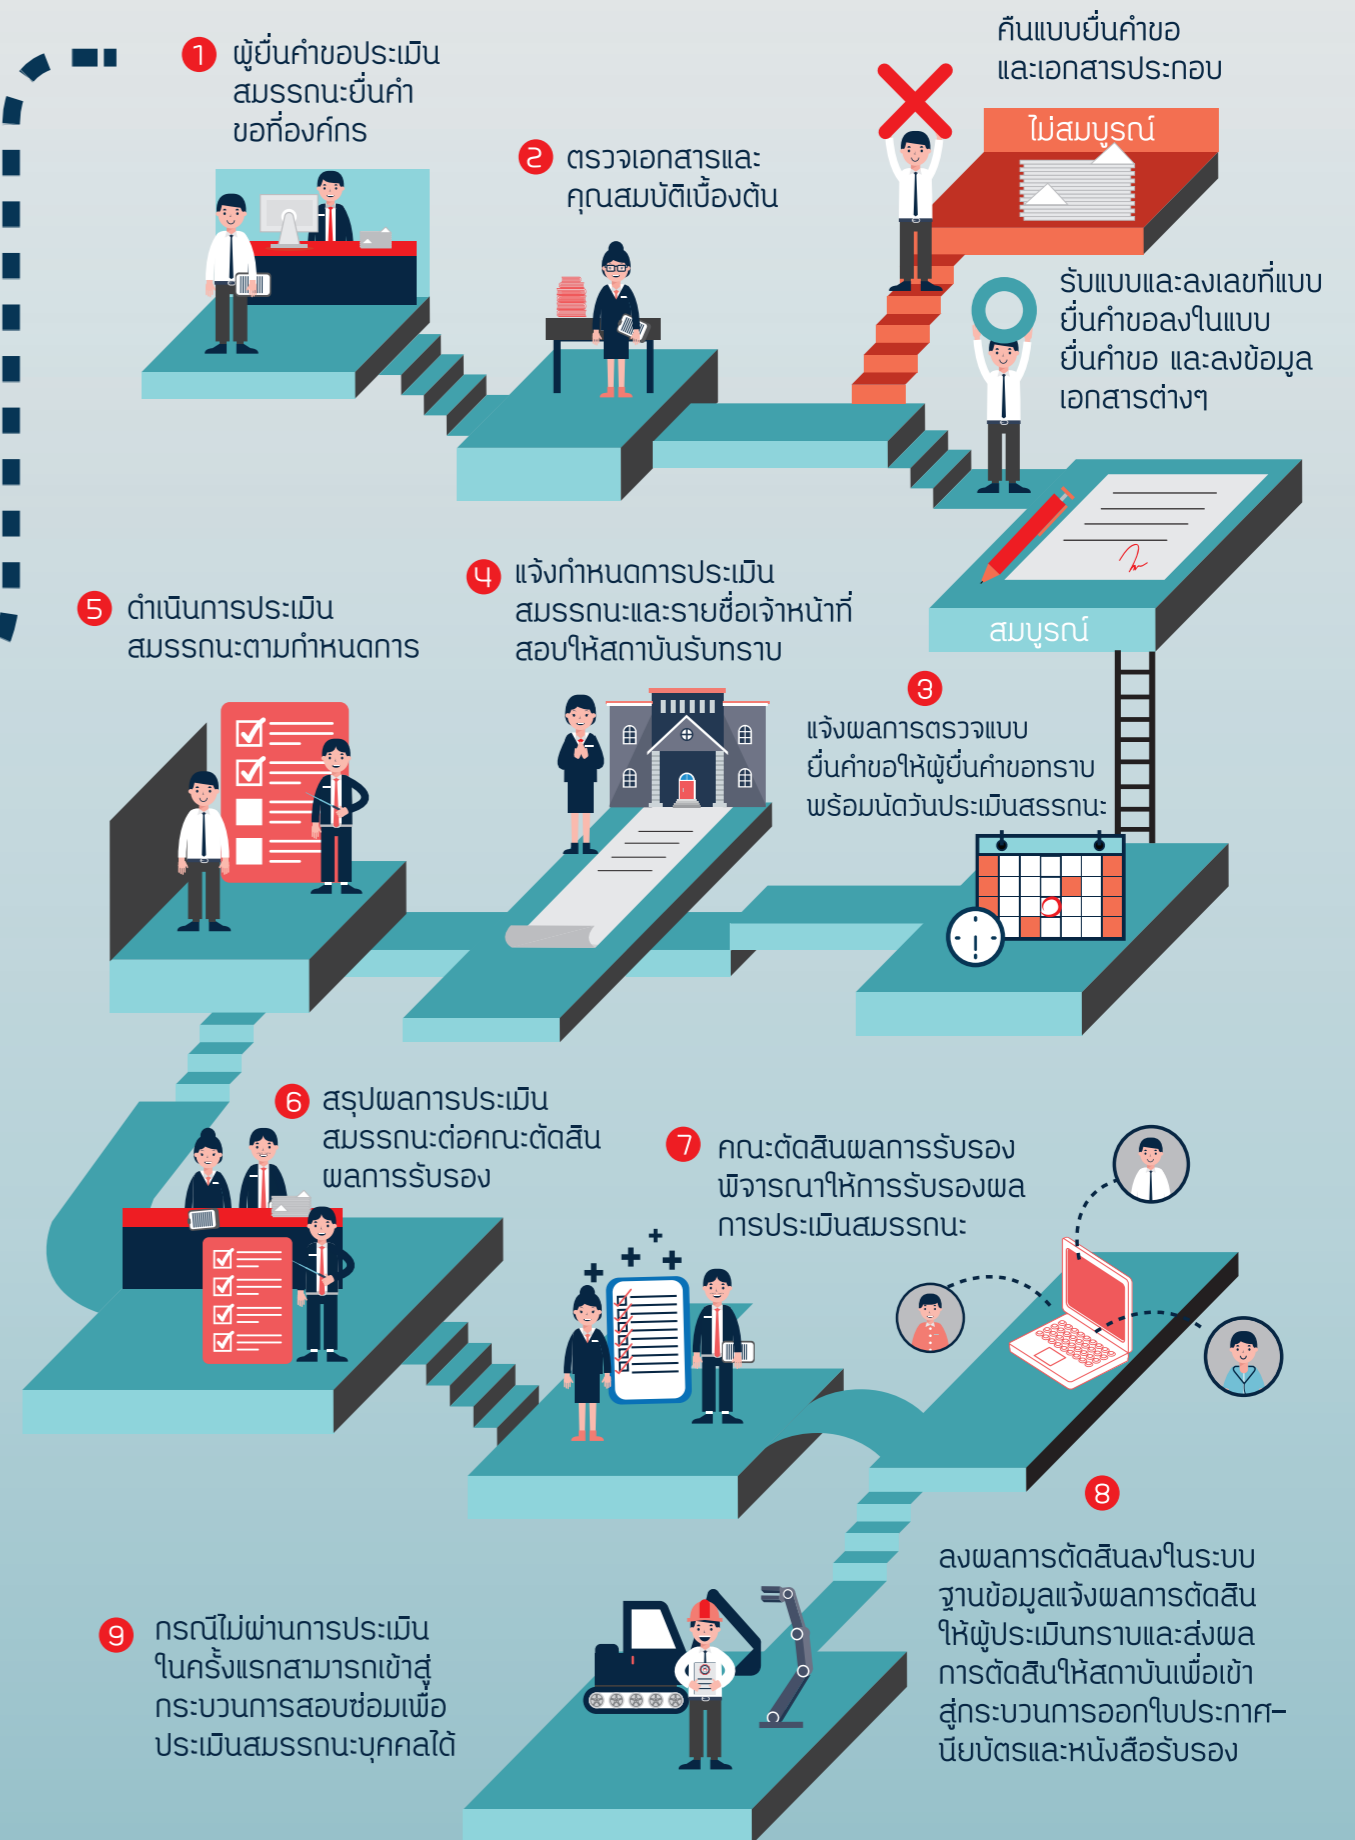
1 ผู้ยื่นคำขอประเมินสมรรถนะยื่นคำขอที่องค์กร

2 ตรวจเอกสารและคุณสมบัติเบื้องต้น

คืนแบบยื่นคำขอและเอกสารประกอบ

ไม่สมบูรณ์

รับแบบและลงเลขที่แบบยื่นคำขอลงในแบบยื่นคำขอ และลงข้อมูลเอกสารต่างๆ

สมบูรณ์

3 แจ้งผลการตรวจแบบยื่นคำขอให้ผู้ยื่นคำขอทราบ พร้อมนัดวันประเมินสรรถนะ

4 แจ้งกำหนดการประเมินสมรรถนะและรายชื่อเจ้าหน้าที่สอบให้สถาบันรับทราบ

5 ดำเนินการประเมินสมรรถนะตามกำหนดการ

6 สรุปผลการประเมินสมรรถนะต่อคณะตัดสินผลการรับรอง

7 คณะตัดสินผลการรับรองพิจารณาให้การรับรองผลการประเมินสมรรถนะ

8 ลงผลการตัดสินลงในระบบฐานข้อมูลแจ้งผลการตัดสินให้ผู้ประเมินทราบและส่งผลการตัดสินให้สถาบันเพื่อเข้าสู่กระบวนการออกใบประกาศนียบัตรและหนังสือรับรอง

9 กรณีไม่ผ่านการประเมินในครั้งแรกสามารถเข้าสู่กระบวนการสอบซ่อมเพื่อประเมินสมรรถนะบุคคลได้